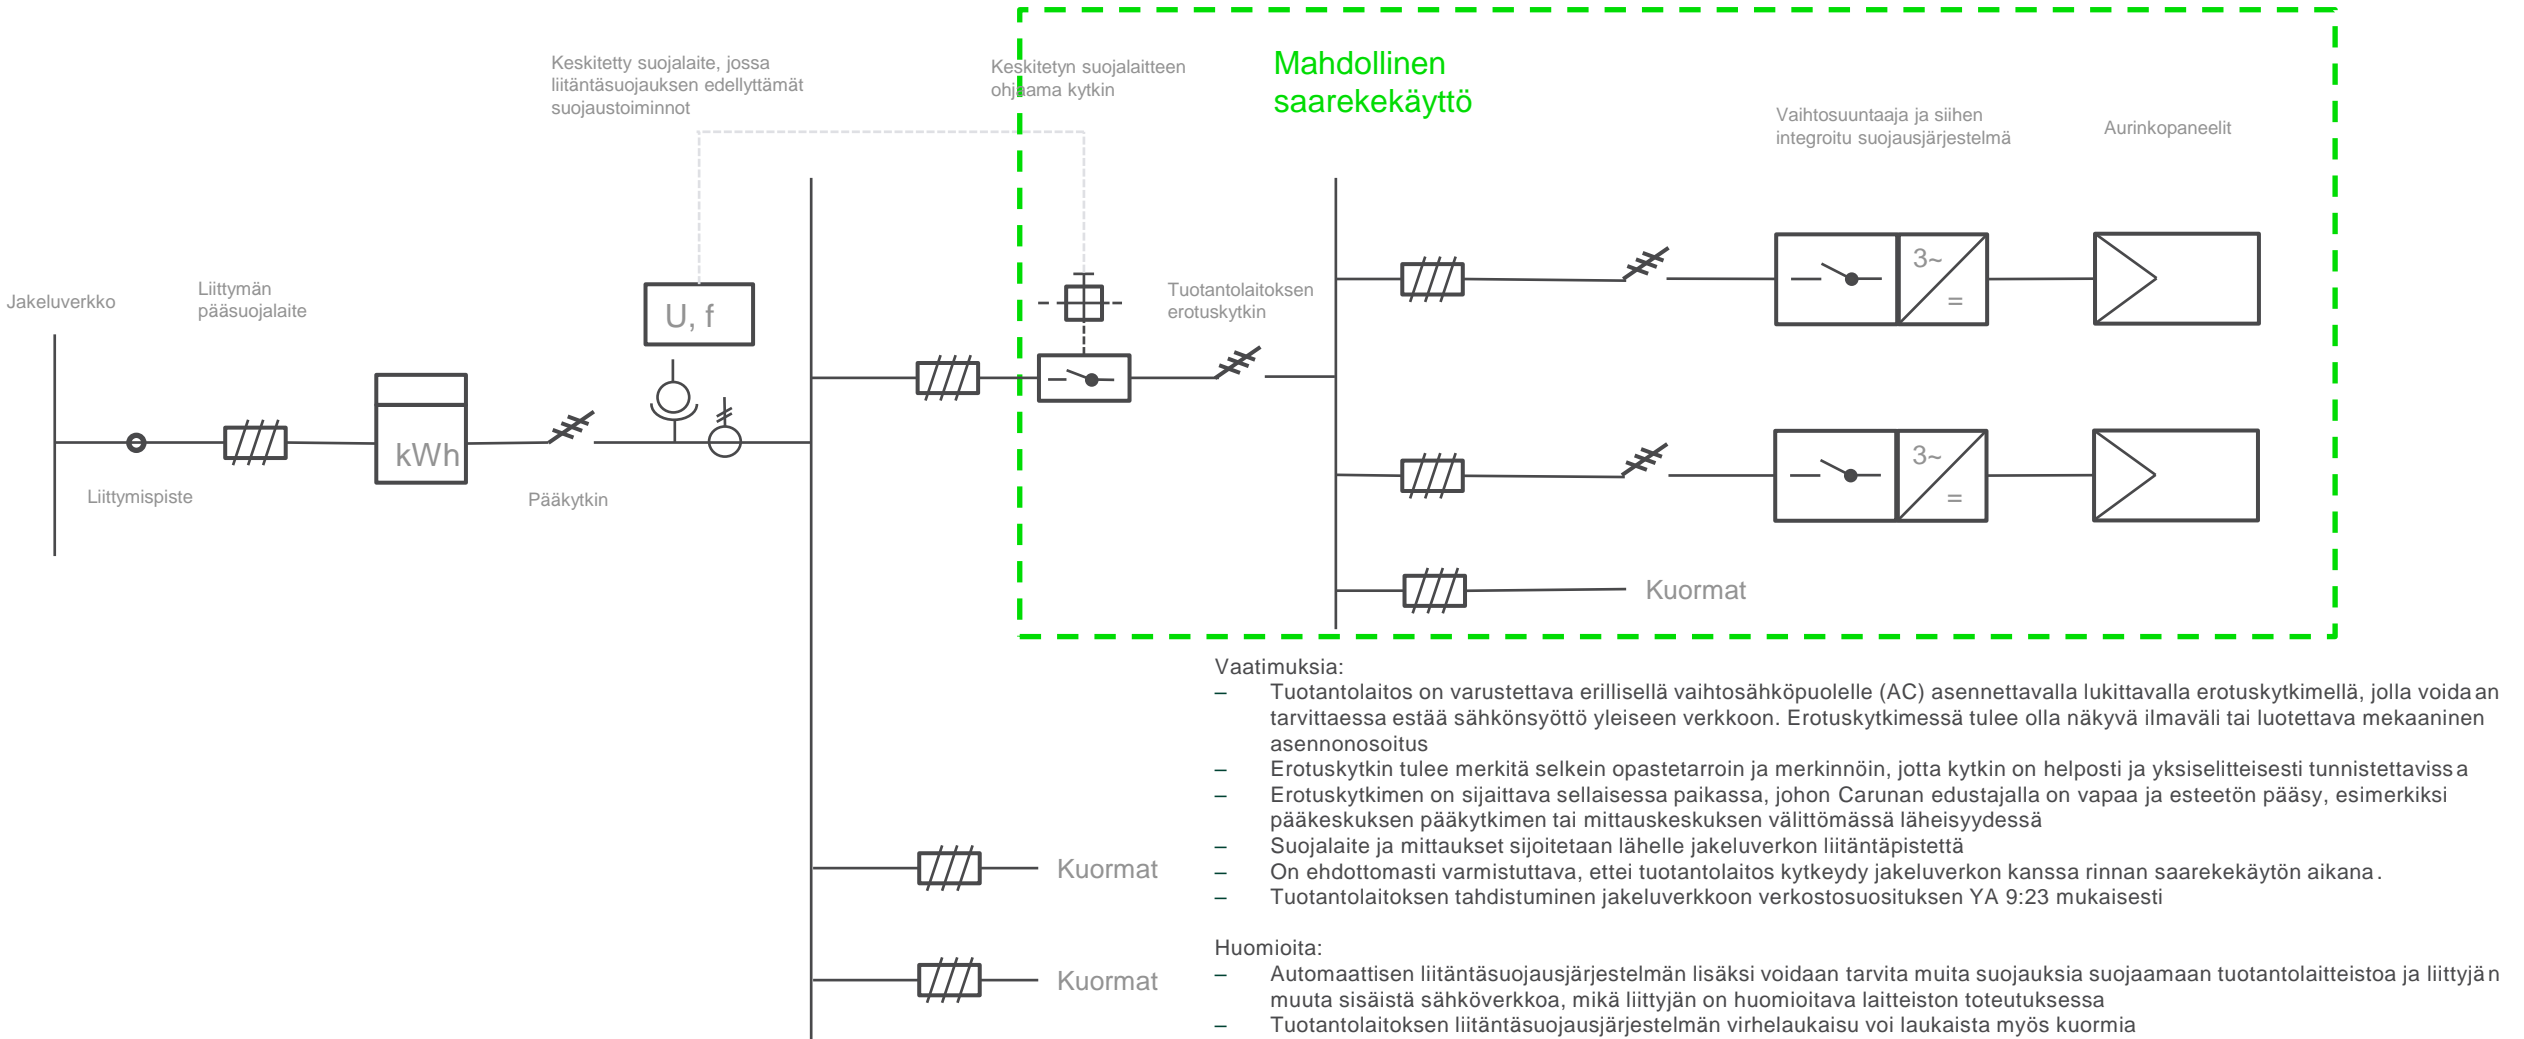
Keskitetty suojalaite, jossa liitäntäsuojauksen edellyttämät suojaustoiminnot

Keskitetyn suojalaitteen ohjaama kytkin

Mahdollinen saarekekäyttö

Vaihtosuuntaaja ja siihen integroitu suojausjärjestelmä

Aurinkopaneelit

Jakeluverkko

Liittymän pääsuojalaite

U, f

Tuotantolaitoksen erotuskytkin

3~

=

3~

=

kWh

Liittymispiste

Pääkytkin

Kuormat

Vaatimuksia:

– Tuotantolaitos on varustettava erillisellä vaihtosähköpuolelle (AC) asennettavalla lukittavalla erotuskytkimellä, jolla voidaan tarvittaessa estää sähkönsyöttö yleiseen verkkoon. Erotuskytkimessä tulee olla näkyvä ilmaväli tai luotettava mekaaninen asennonosoitus
– Erotuskytkin tulee merkitä selkein opastetarroin ja merkinnöin, jotta kytkin on helposti ja yksiselitteisesti tunnistettavissa
– Erotuskytkimen on sijaittava sellaisessa paikassa, johon Carunan edustajalla on vapaa ja esteetön pääsy, esimerkiksi pääkeskuksen pääkytkimen tai mittauskeskuksen välittömässä läheisyydessä
– Suojalaite ja mittaukset sijoitetaan lähelle jakeluverkon liitäntäpistettä
– On ehdottomasti varmistuttava, ettei tuotantolaitos kytkeydy jakeluverkon kanssa rinnan saarekekäytön aikana.
– Tuotantolaitoksen tahdistuminen jakeluverkkoon verkostosuosituksen YA 9:23 mukaisesti

Kuormat

Kuormat

Huomioita:

– Automaattisen liitäntäsuojausjärjestelmän lisäksi voidaan tarvita muita suojauksia suojaamaan tuotantolaitteistoa ja liittyjän muuta sisäistä sähköverkkoa, mikä liittyjän on huomioitava laitteiston toteutuksessa
– Tuotantolaitoksen liitäntäsuojausjärjestelmän virhelaukaisu voi laukaista myös kuormia